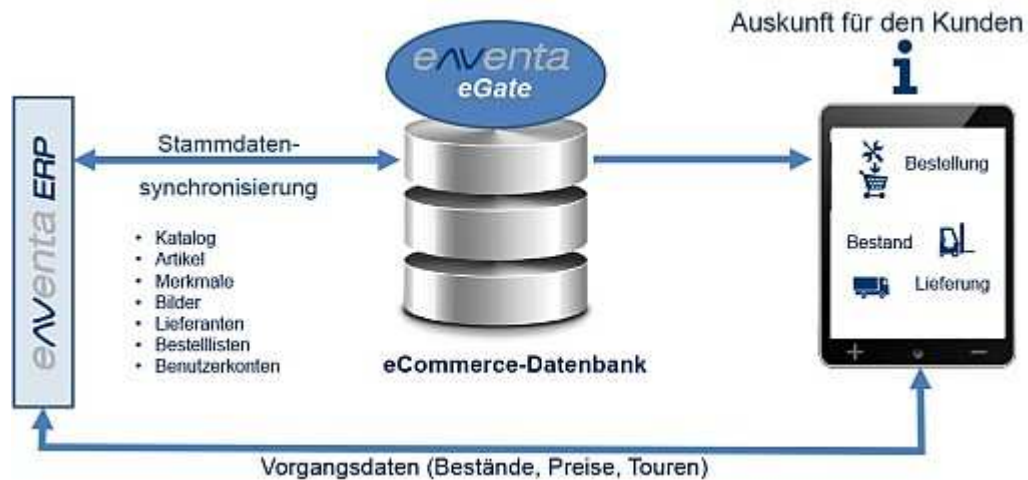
Auskunft für den Kunden

eNVenta
eGate

eNVenta ERP

Stammdatensynchronisierung

- Katalog
- Artikel
- Merkmale
- Bilder
- Lieferanten
- Bestelllisten
- Benutzerkonten

eCommerce-Datenbank

Bestellung

Bestand

Lieferung

Vorgangsdaten (Bestände, Preise, Touren)